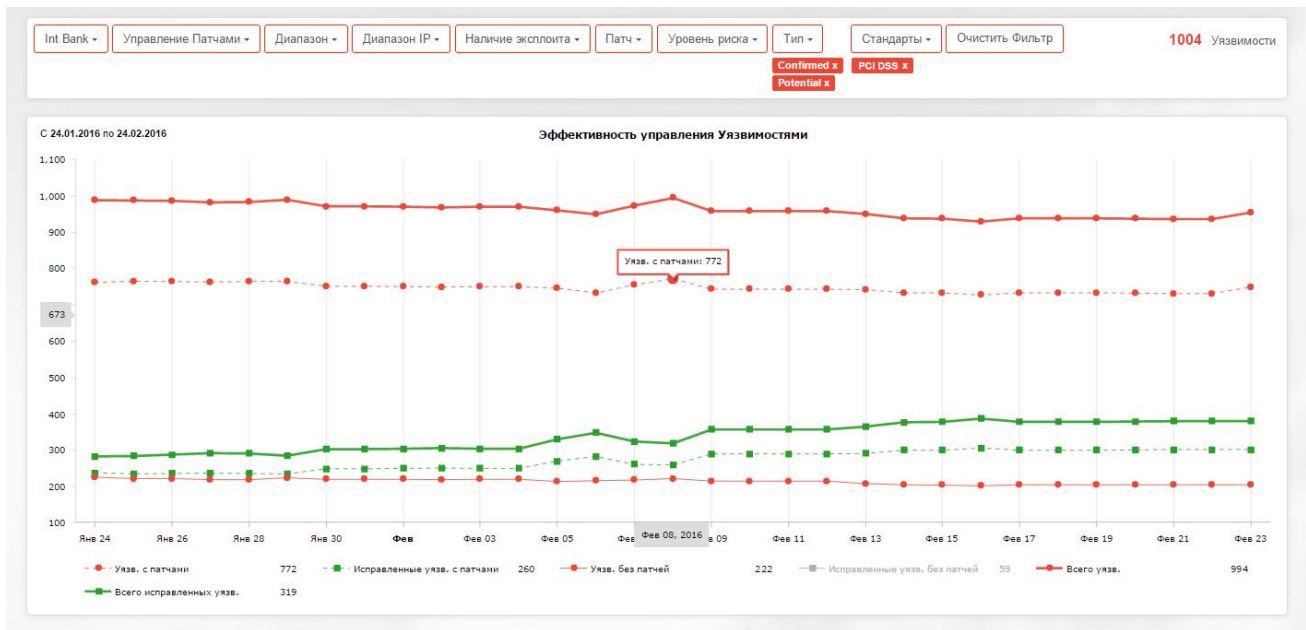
Int Bank ▾ | Управление Патчами ▾ | Диапазон ▾ | Диапазон IP ▾ | Наличие эксплоита ▾ | Патч ▾ | Уровень риска ▾ | Тип ▾ | Стандарты ▾ | Очистить Фильтр

1004 Уязвимости

Confirmed x
Potential x
PCI DSS x

С 24.01.2016 по 24.02.2016

Эффективность управления Уязвимостями

1,100
1,000
900
800
673
600
500
400
300
200
100

Уязв. с патчами: 772

Янв 24 | Янв 26 | Янв 28 | Янв 30 | Фев | Фев 03 | Фев 05 | Фев 08, 2016 | Фев 09 | Фев 11 | Фев 13 | Фев 15 | Фев 17 | Фев 19 | Фев 21 | Фев 23

Уязв. с патчами 772
Исправленные уязв. с патчами 260
Уязв. без патчей 222
Исправленные уязв. без патчей 59
Всего уязв. 994
Всего исправленных уязв. 319